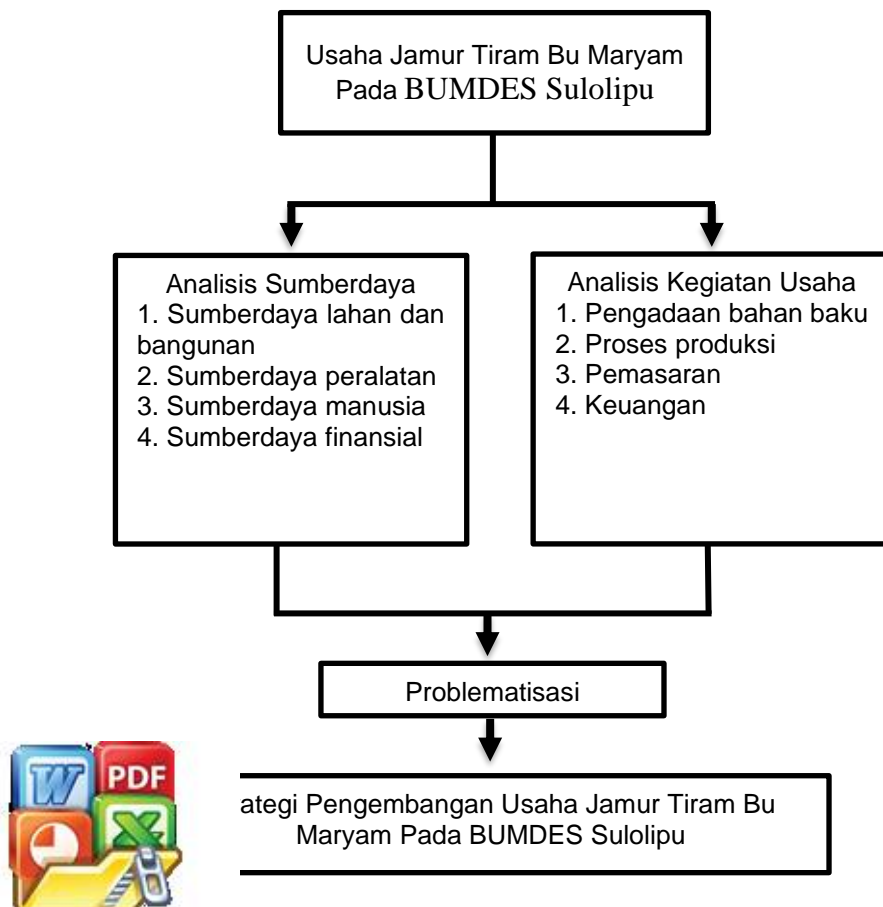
Usaha Jamur Tiram Bu Maryam Pada BUMDES Sulolipu

Analisis Sumberdaya
1. Sumberdaya lahan dan bangunan
2. Sumberdaya peralatan
3. Sumberdaya manusia
4. Sumberdaya finansial

Analisis Kegiatan Usaha
1. Pengadaan bahan baku
2. Proses produksi
3. Pemasaran
4. Keuangan

Problematisasi

W PDF X

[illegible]ategi Pengembangan Usaha Jamur Tiram Bu Maryam Pada BUMDES Sulolipu